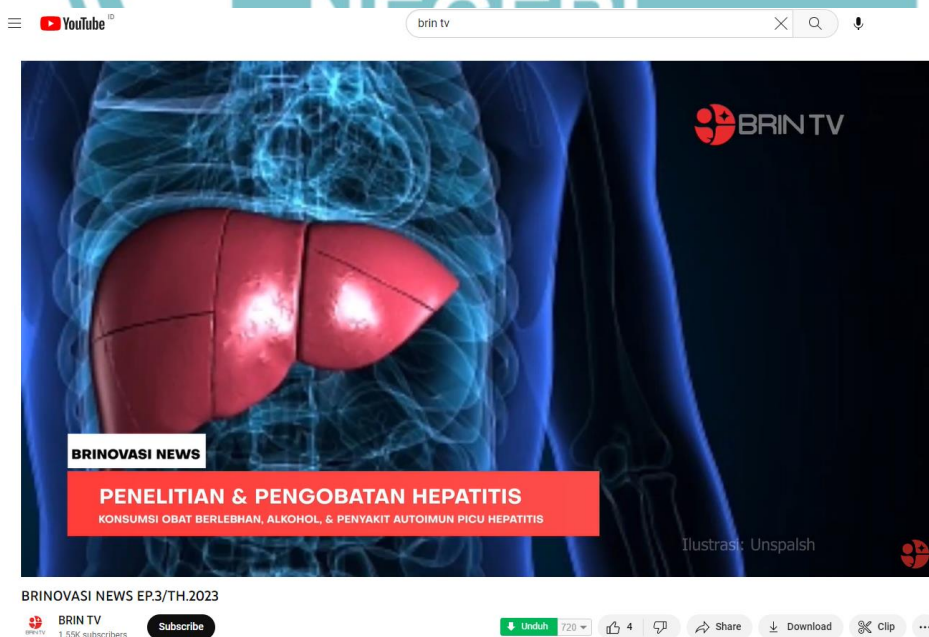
YouTube ID

brin tv

BRIN TV

BRINOVASI NEWS

PENELITIAN & PENGOBATAN HEPATITIS

KONSUMSI OBAT BERLEBHAN, ALKOHOL, & PENYAKIT AUTOIMUN PICU HEPATITIS

Ilustrasi: Unspalsh

BRINOVASI NEWS EP.3/TH.2023

BRIN TV
1.55K subscribers

Subscribe

Unduh 720

4

Share

Download

Clip